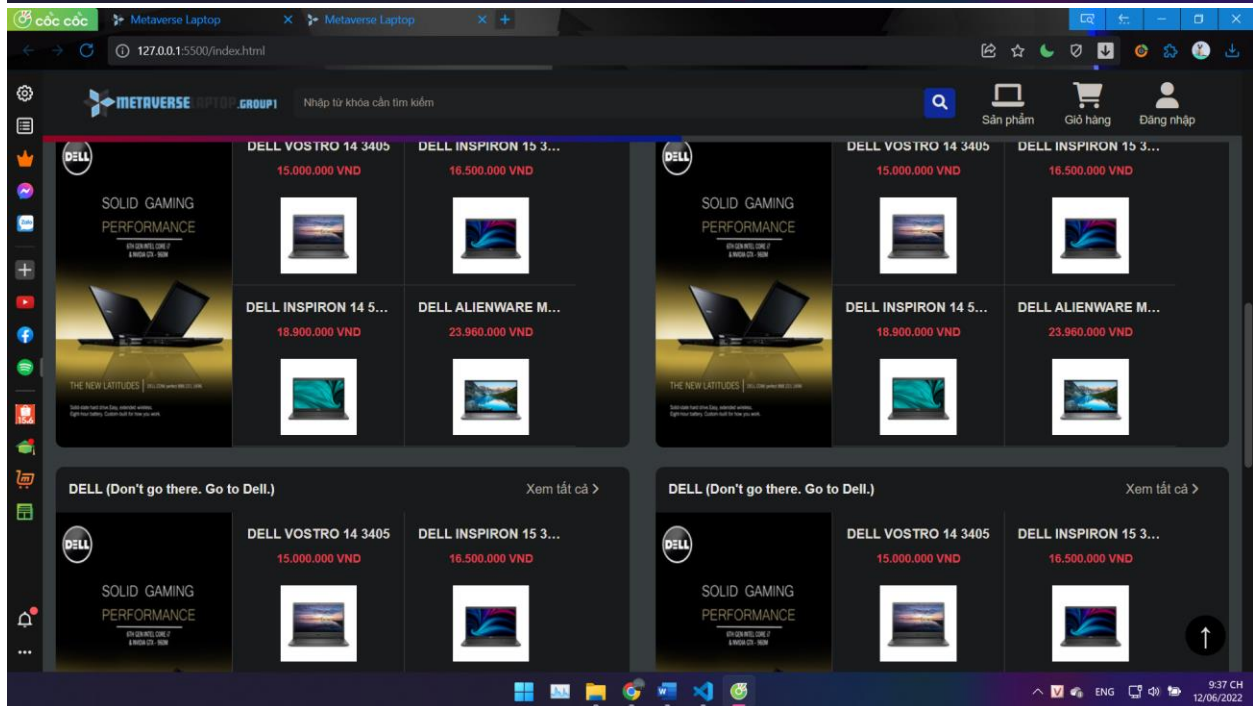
cốc cốc
Metaverse Laptop
Metaverse Laptop
127.0.0.1:5500/index.html

METAVERSE LAPTOP.GROUP1
Nhập từ khóa cần tìm kiếm
Sản phẩm
Giỏ hàng
Đăng nhập

DELL
SOLID GAMING
PERFORMANCE
THE NEW LATITUDES
DELL VOSTRO 14 3405
15.000.000 VND
DELL INSPIRON 15 3...
16.500.000 VND
DELL INSPIRON 14 5...
18.900.000 VND
DELL ALIENWARE M...
23.960.000 VND

DELL
SOLID GAMING
PERFORMANCE
THE NEW LATITUDES
DELL VOSTRO 14 3405
15.000.000 VND
DELL INSPIRON 15 3...
16.500.000 VND
DELL INSPIRON 14 5...
18.900.000 VND
DELL ALIENWARE M...
23.960.000 VND

DELL (Don't go there. Go to Dell.)
Xem tất cả
DELL
SOLID GAMING
PERFORMANCE
DELL VOSTRO 14 3405
15.000.000 VND
DELL INSPIRON 15 3...
16.500.000 VND

DELL (Don't go there. Go to Dell.)
Xem tất cả
DELL
SOLID GAMING
PERFORMANCE
DELL VOSTRO 14 3405
15.000.000 VND
DELL INSPIRON 15 3...
16.500.000 VND

ENG
9:37 CH
12/06/2022